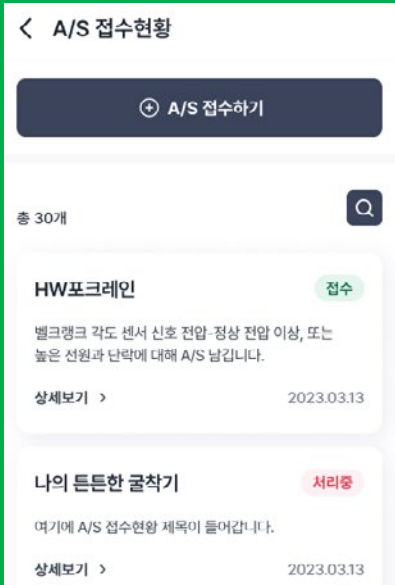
< A/S 접수현황

⊕ A/S 접수하기

총 30개

HW포크레인
접수
벨크랭크 각도 센서 신호 전압-정상 전압 이상, 또는 높은 선원과 단락에 대해 A/S 남깁니다.
상세보기 >
2023.03.13

나의 든든한 굴착기
처리중
여기에 A/S 접수현황 제목이 들어갑니다.
상세보기 >
2023.03.13